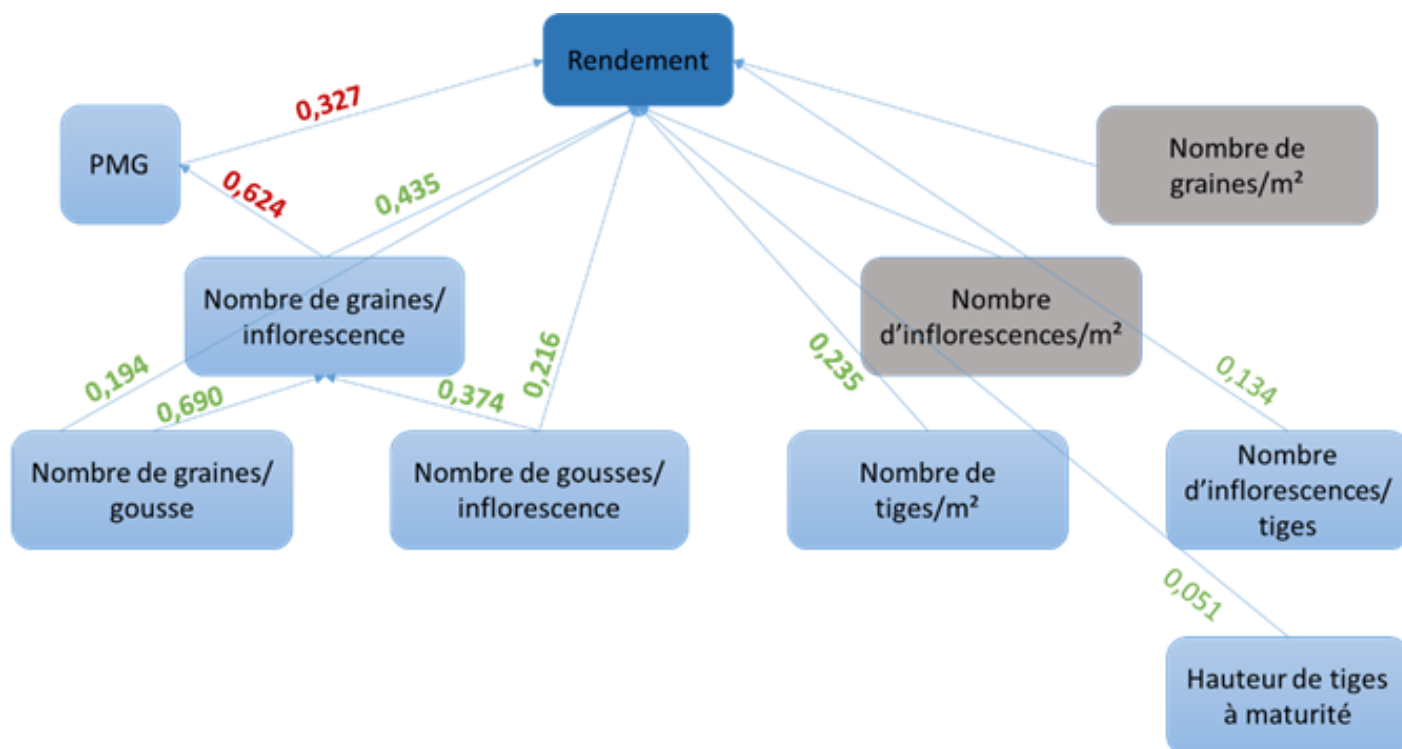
Rendement

0,327

PMG

0,624

0,435

Nombre de graines/m²

Nombre de graines/ inflorescence

Nombre d'inflorescences/m²

0,194

0,690

0,374

0,216

0,235

0,134

Nombre de graines/ gousse

Nombre de gousses/ inflorescence

Nombre de tiges/m²

Nombre d'inflorescences/ tiges

0,051

Hauteur de tiges à maturité